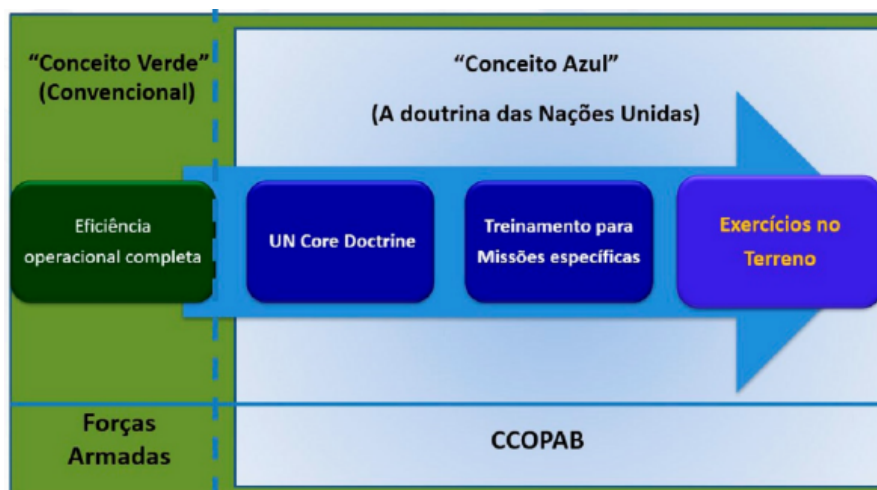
"Conceito Verde"
(Convencional)

"Conceito Azul"
(A doutrina das Nações Unidas)

Eficiência operacional completa

UN Core Doctrine

Treinamento para Missões específicas

Exercícios no Terreno

Forças Armadas

CCOPAB